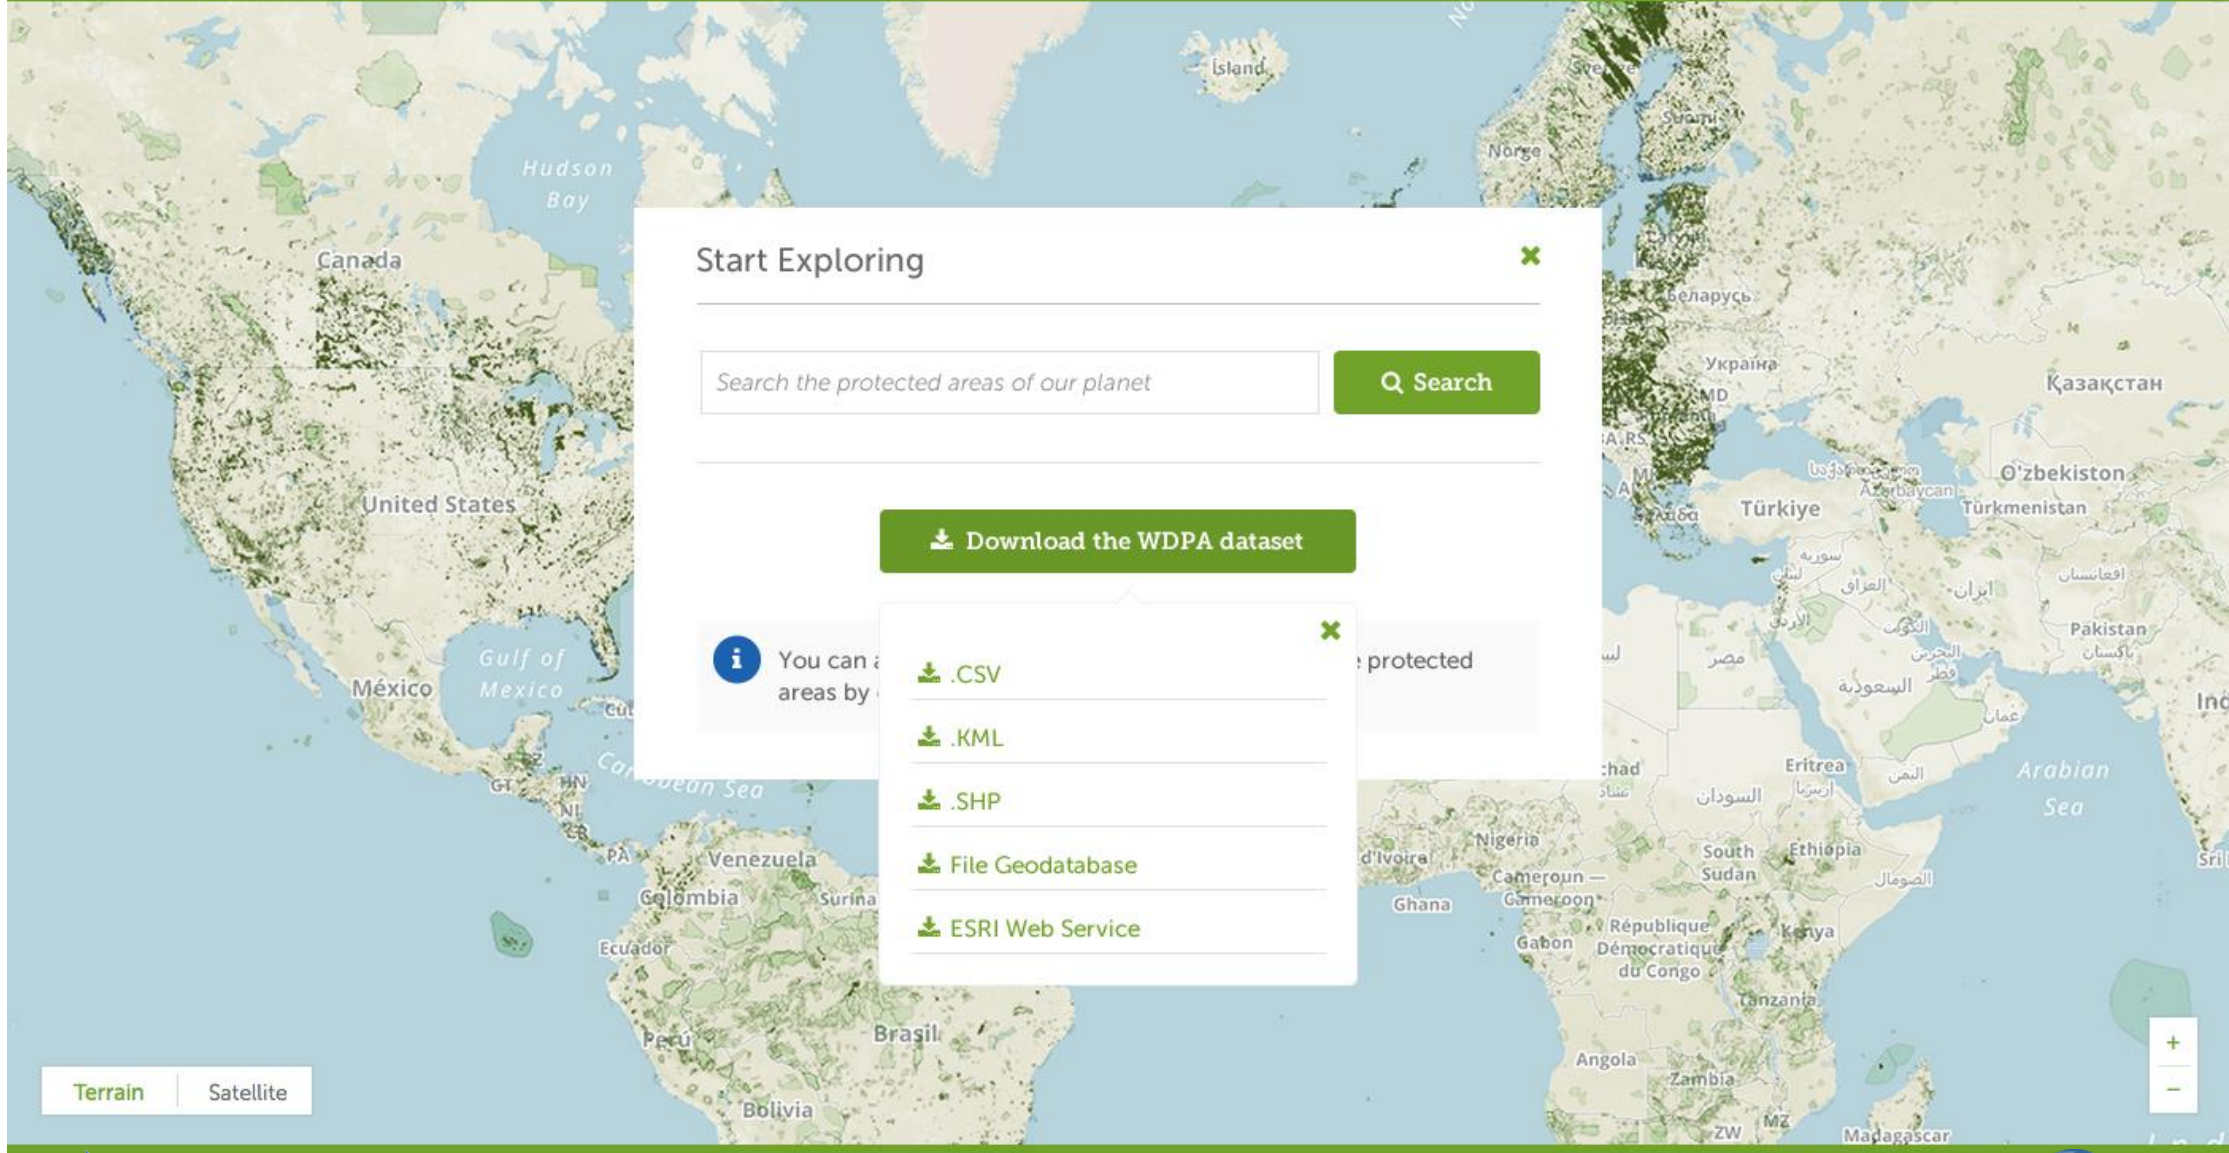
Start Exploring

Search the protected areas of our planet

Search

Download the WDPA dataset

You can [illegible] protected areas by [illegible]

.CSV

.KML

.SHP

File Geodatabase

ESRI Web Service

Hudson Bay
Canada
United States
Gulf of Mexico
México
Caribbean Sea
Venezuela
Colombia
Ecuador
Perú
Brasil
Bolivia
Surina
GT
HN
NI
CR
PA
Cu
Ísland
Norge
Sverige
Suomi
Беларусь
Україна
MD
Қазақстан
O'zbekiston
Türkmenistan
Azərbaycan
Türkiye
سوريا
العراق
ایران
افغانستان
Pakistan
پاکستان
مصر
السعودية
عمان
اليمن
Arabian Sea
Eritrea
السودان
South Sudan
Ethiopia
الصومال
Chad
Nigeria
Ghana
d'Ivoire
Cameroun — Cameroon
Gabon
République Démocratique du Congo
Kenya
Tanzania
Angola
Zambia
ZW
MZ
Madagascar
Ind
Sri

Terrain
Satellite

+
−